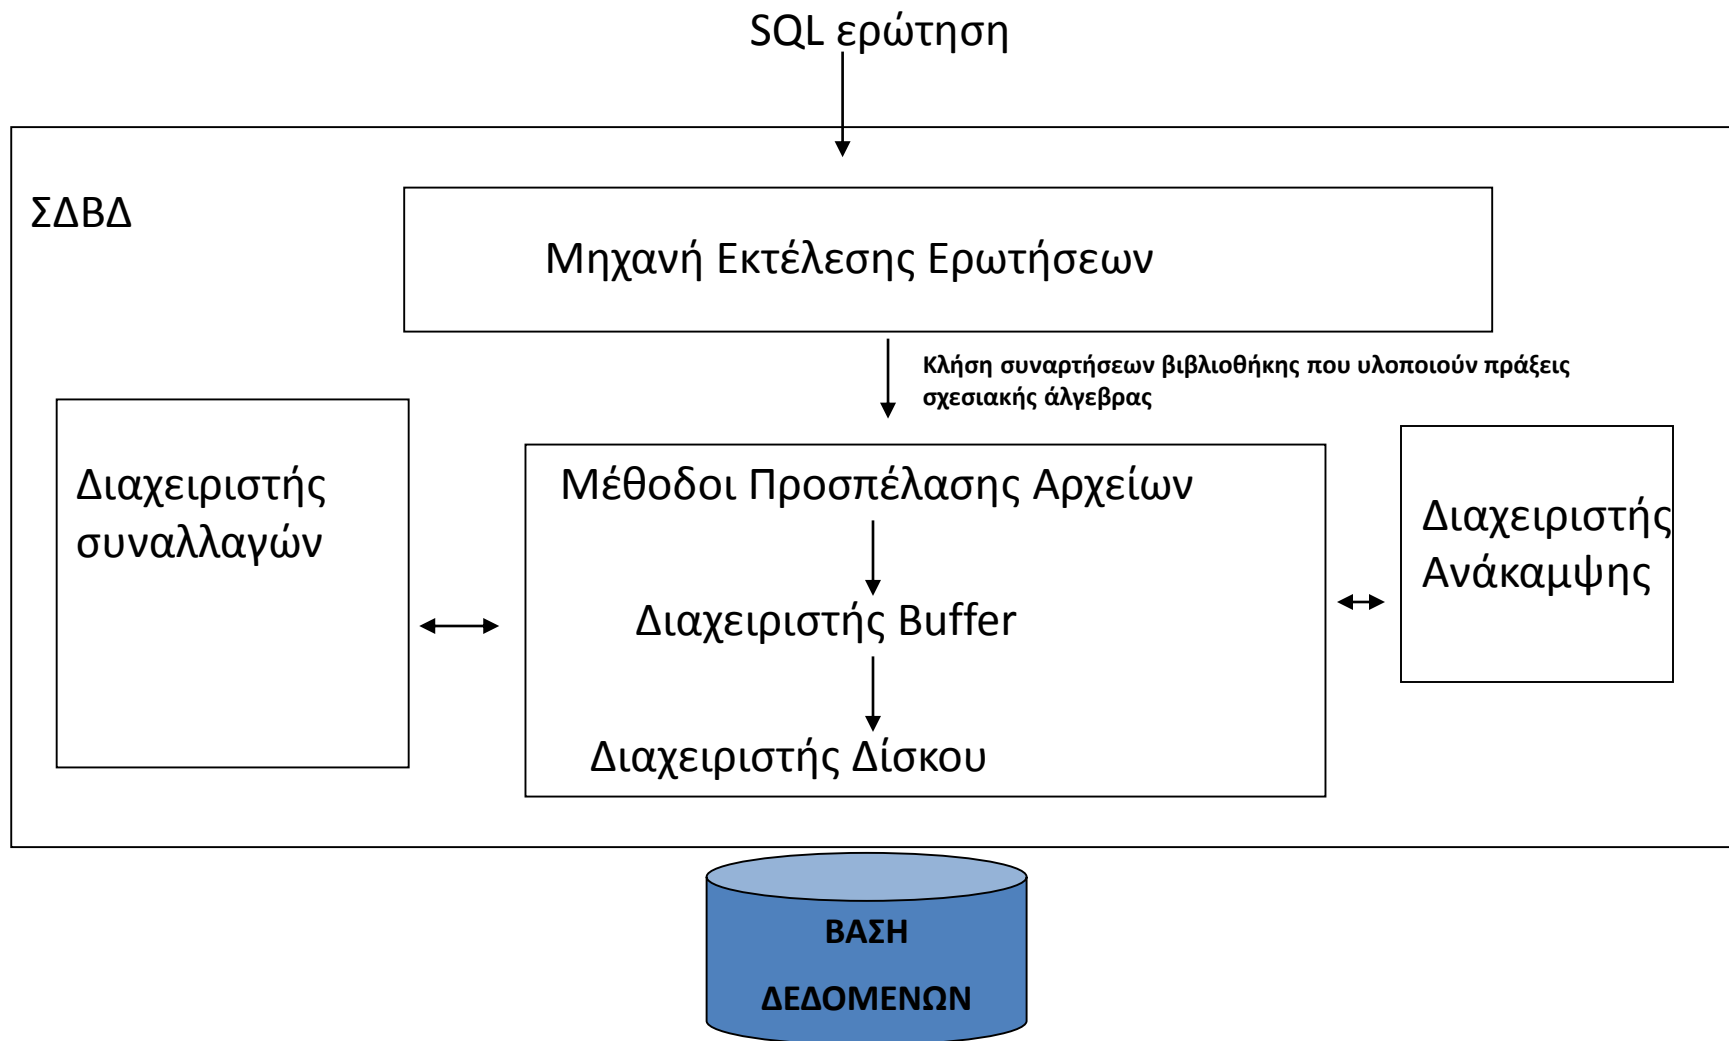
SQL ερώτηση

ΣΔΒΔ

Μηχανή Εκτέλεσης Ερωτήσεων

Κλήση συναρτήσεων βιβλιοθήκης που υλοποιούν πράξεις σχεσιακής άλγεβρας

Διαχειριστής συναλλαγών

Μέθοδοι Προσπέλασης Αρχείων

Διαχειριστής Buffer

Διαχειριστής Δίσκου

Διαχειριστής Ανάκαμψης

ΒΑΣΗ
ΔΕΔΟΜΕΝΩΝ